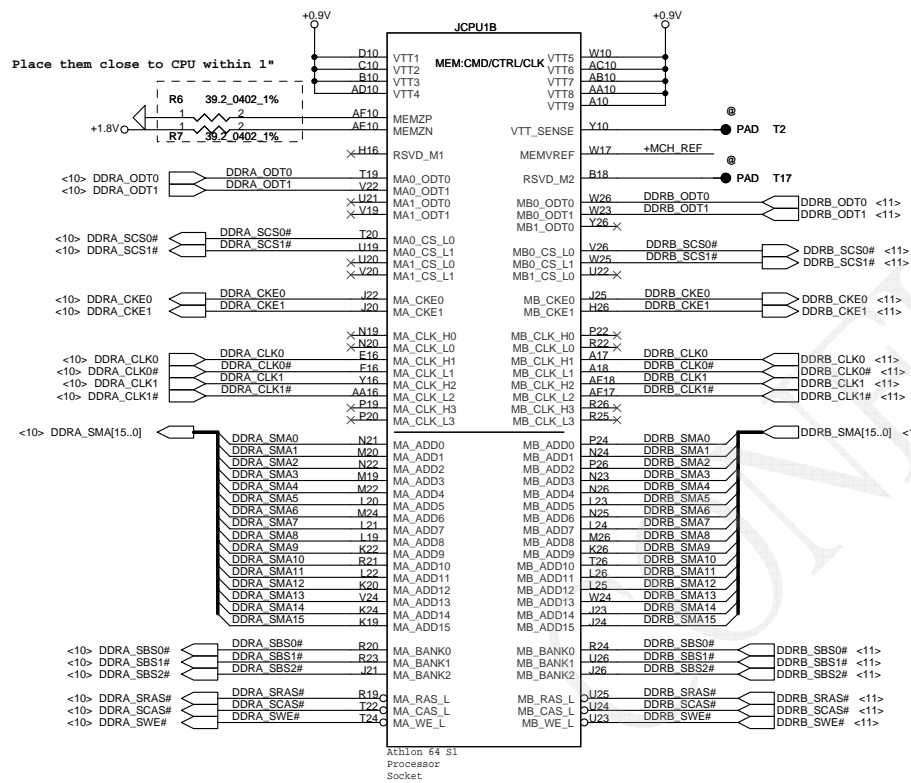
+0.9V

JCPU1B

+0.9V

Place them close to CPU within 1"

D10 VTT1
C10 VTT2
B10 VTT3
AD10 VTT4

MEM:CMD/CTRL/CLK

VTT5 W10
VTT6 AC10
VTT7 AB10
VTT8 AA10
VTT9 A10

R6 39.2_0402_1%
1 2
1 2
R7 39.2_0402_1%

+1.8V

AF10 MEMZP
AE10 MEMZN

VTT_SENSE Y10

@
PAD T2

H16 RSVD_M1

MEMVREF W17 +MCH_REF

@
RSVD_M2 B18 PAD T17

<10> DDRA_ODT0
<10> DDRA_ODT1

DDRA_ODT0 T19 MA0_ODT0
DDRA_ODT1 V22 MA0_ODT1
U21 MA1_ODT0
V19 MA1_ODT1

MB0_ODT0 W26 DDRB_ODT0
MB0_ODT1 W23 DDRB_ODT1
MB1_ODT0 Y26

DDRB_ODT0 <11>
DDRB_ODT1 <11>

<10> DDRA_SCS0#
<10> DDRA_SCS1#

DDRA_SCS0# T20 MA0_CS_L0
DDRA_SCS1# U19 MA0_CS_L1
U20 MA1_CS_L0
V20 MA1_CS_L1

MB0_CS_L0 V26 DDRB_SCS0#
MB0_CS_L1 W25 DDRB_SCS1#
MB1_CS_L0 U22

DDRB_SCS0# <11>
DDRB_SCS1# <11>

<10> DDRA_CKE0
<10> DDRA_CKE1

DDRA_CKE0 J22 MA_CKE0
DDRA_CKE1 J20 MA_CKE1

MB_CKE0 J25 DDRB_CKE0
MB_CKE1 H26 DDRB_CKE1

DDRB_CKE0 <11>
DDRB_CKE1 <11>

N19 MA_CLK_H0
N20 MA_CLK_L0
<10> DDRA_CLK0
<10> DDRA_CLK0#
<10> DDRA_CLK1
<10> DDRA_CLK1#
DDRA_CLK0 E16 MA_CLK_H1
DDRA_CLK0# F16 MA_CLK_L1
DDRA_CLK1 Y16 MA_CLK_H2
DDRA_CLK1# AA16 MA_CLK_L2
P19 MA_CLK_H3
P20 MA_CLK_L3

MB_CLK_H0 P22
MB_CLK_L0 R22
MB_CLK_H1 A17 DDRB_CLK0
MB_CLK_L1 A18 DDRB_CLK0#
MB_CLK_H2 AF18 DDRB_CLK1
MB_CLK_L2 AF17 DDRB_CLK1#
MB_CLK_H3 R26
MB_CLK_L3 R25

DDRB_CLK0 <11>
DDRB_CLK0# <11>
DDRB_CLK1 <11>
DDRB_CLK1# <11>

<10> DDRA_SMA[15..0]

DDRA_SMA0 N21 MA_ADD0
DDRA_SMA1 M20 MA_ADD1
DDRA_SMA2 N22 MA_ADD2
DDRA_SMA3 M19 MA_ADD3
DDRA_SMA4 M22 MA_ADD4
DDRA_SMA5 L20 MA_ADD5
DDRA_SMA6 M24 MA_ADD6
DDRA_SMA7 L21 MA_ADD7
DDRA_SMA8 L19 MA_ADD8
DDRA_SMA9 K22 MA_ADD9
DDRA_SMA10 R21 MA_ADD10
DDRA_SMA11 L22 MA_ADD11
DDRA_SMA12 K20 MA_ADD12
DDRA_SMA13 V24 MA_ADD13
DDRA_SMA14 K24 MA_ADD14
DDRA_SMA15 K19 MA_ADD15

MB_ADD0 P24 DDRB_SMA0
MB_ADD1 N24 DDRB_SMA1
MB_ADD2 P26 DDRB_SMA2
MB_ADD3 N23 DDRB_SMA3
MB_ADD4 N26 DDRB_SMA4
MB_ADD5 L23 DDRB_SMA5
MB_ADD6 N25 DDRB_SMA6
MB_ADD7 L24 DDRB_SMA7
MB_ADD8 M26 DDRB_SMA8
MB_ADD9 K26 DDRB_SMA9
MB_ADD10 T26 DDRB_SMA10
MB_ADD11 L26 DDRB_SMA11
MB_ADD12 L25 DDRB_SMA12
MB_ADD13 W24 DDRB_SMA13
MB_ADD14 J23 DDRB_SMA14
MB_ADD15 J24 DDRB_SMA15

DDRB_SMA[15..0] <1

<10> DDRA_SBS0#
<10> DDRA_SBS1#
<10> DDRA_SBS2#

DDRA_SBS0# R20 MA_BANK0
DDRA_SBS1# R23 MA_BANK1
DDRA_SBS2# J21 MA_BANK2

MB_BANK0 R24 DDRB_SBS0#
MB_BANK1 U26 DDRB_SBS1#
MB_BANK2 J26 DDRB_SBS2#

DDRB_SBS0# <11>
DDRB_SBS1# <11>
DDRB_SBS2# <11>

<10> DDRA_SRAS#
<10> DDRA_SCAS#
<10> DDRA_SWE#

DDRA_SRAS# R19 MA_RAS_L
DDRA_SCAS# T22 MA_CAS_L
DDRA_SWE# T24 MA_WE_L

MB_RAS_L U25 DDRB_SRAS#
MB_CAS_L U24 DDRB_SCAS#
MB_WE_L U23 DDRB_SWE#

DDRB_SRAS# <11>
DDRB_SCAS# <11>
DDRB_SWE# <11>

Athlon 64 S1
Processor
Socket